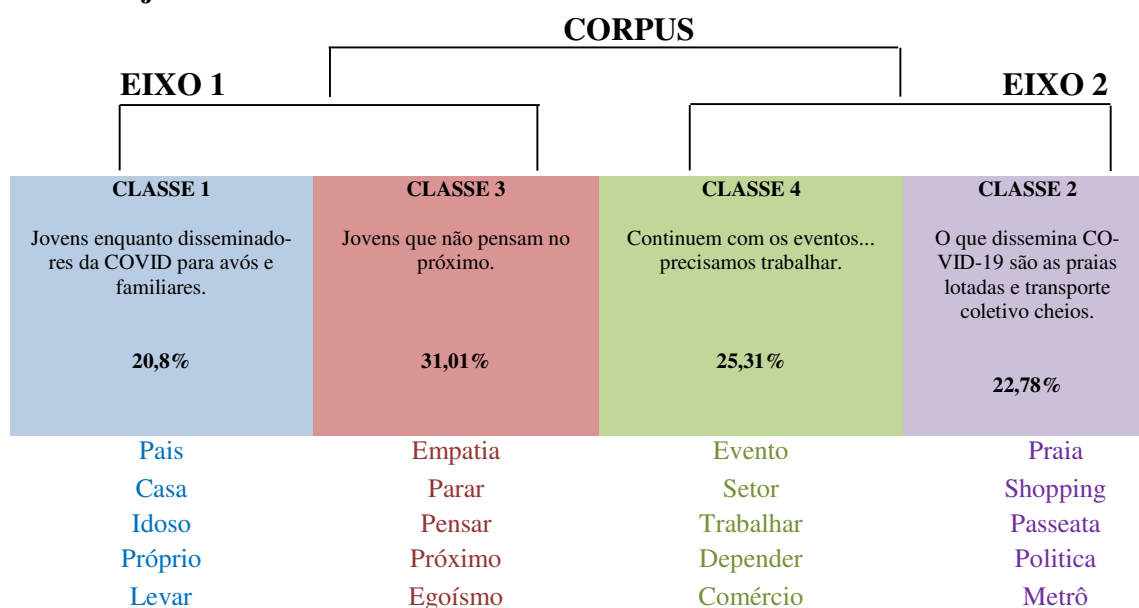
CORPUS

EIXO 1

EIXO 2

| CLASSE 1 | CLASSE 3 | CLASSE 4 | CLASSE 2 |
|---|---|---|---|
| Jovens enquanto disseminadores da COVID para avós e familiares. | Jovens que não pensam no próximo. | Continuem com os eventos... precisamos trabalhar. | O que dissemina COVID-19 são as praias lotadas e transporte coletivo cheios. |
| 20,8% | 31,01% | 25,31% | 22,78% |
| Pais | Empatia | Evento | Praia |
| Casa | Parar | Setor | Shopping |
| Idoso | Pensar | Trabalhar | Passeata |
| Próprio | Próximo | Depender | Politica |
| Levar | Egoísmo | Comércio | Metrô |